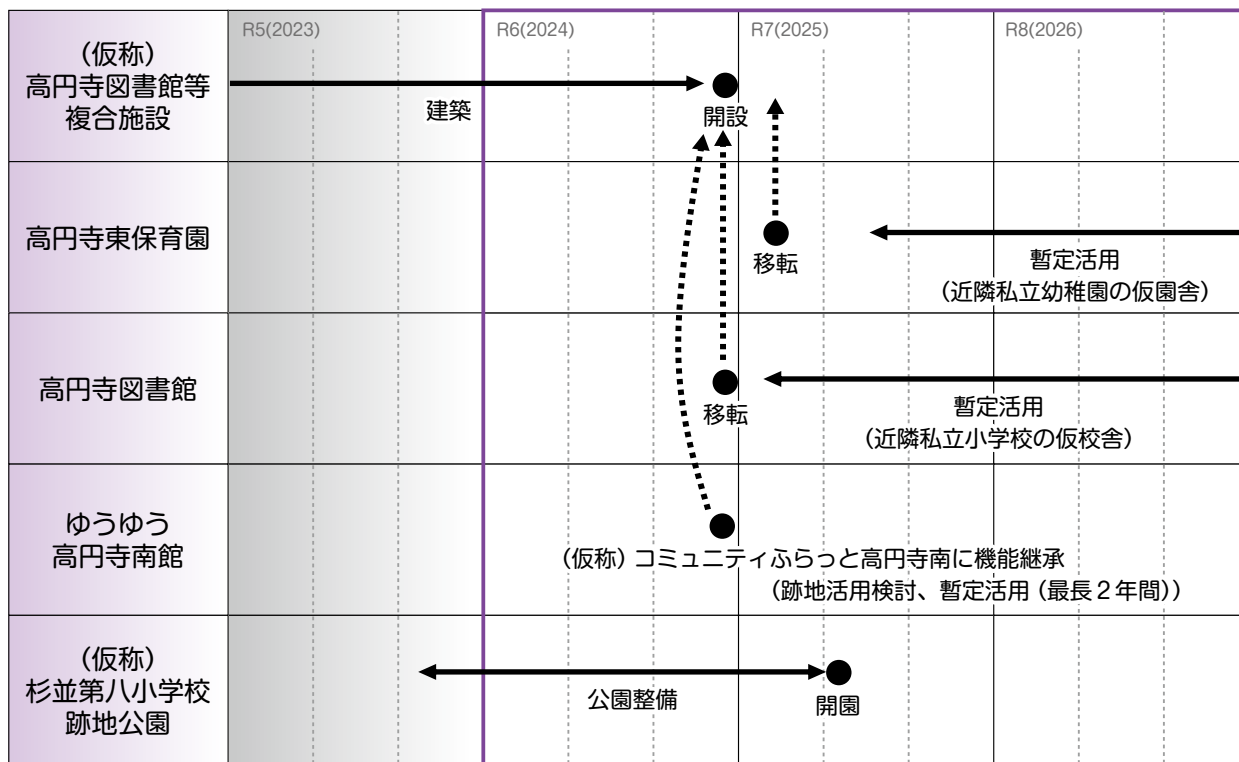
| | R5(2023) | R6(2024) | R7(2025) | R8(2026) |
|---|---|---|---|---|
| （仮称）高円寺図書館等複合施設 | 建築 | 開設 | | |
| 高円寺東保育園 | | | 移転 | 暫定活用（近隣私立幼稚園の仮園舎） |
| 高円寺図書館 | | 移転 | | 暫定活用（近隣私立小学校の仮校舎） |
| ゆうゆう高円寺南館 | | （仮称）コミュニティふらっと高円寺南に機能継承 | （跡地活用検討、暫定活用（最長２年間）） | |
| （仮称）杉並第八小学校跡地公園 | 公園整備 | | 開園 | |